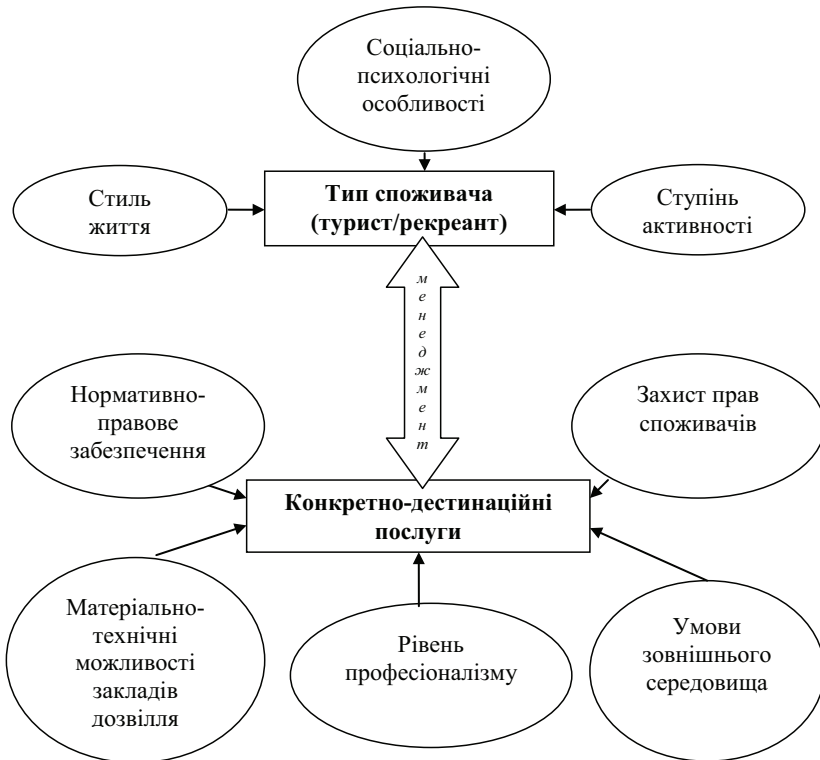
Соціально-психологічні особливості

Стиль життя

Тип споживача (турист/рекреант)

Ступінь активності

менеджмент

Нормативно-правове забезпечення

Захист прав споживачів

Конкретно-дестинаційні послуги

Матеріально-технічні можливості закладів дозвілля

Рівень професіоналізму

Умови зовнішнього середовища